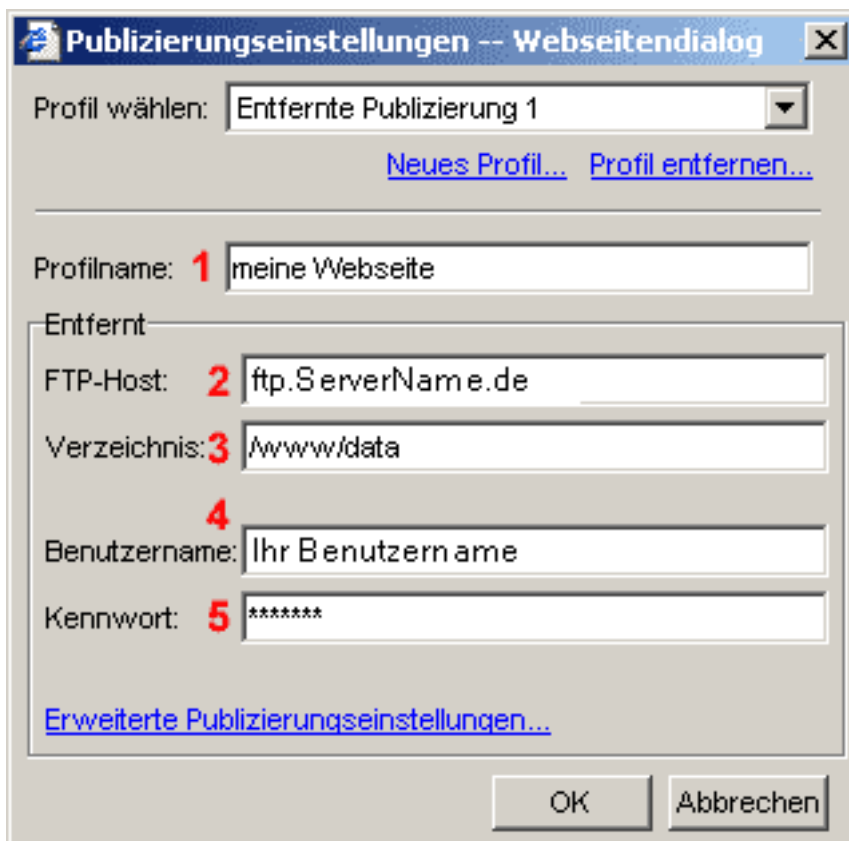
Publizierungseinstellungen -- Webseitendialog

Profil wählen: Entfernte Publizierung 1

Neues Profil... Profil entfernen...

Profilname: 1 meine Webseite

Entfernt

FTP-Host: 2 ftp.ServerName.de

Verzeichnis: 3 /www/data

4

Benutzername: Ihr Benutzername

Kennwort: 5 *******

Erweiterte Publizierungseinstellungen...

OK Abbrechen